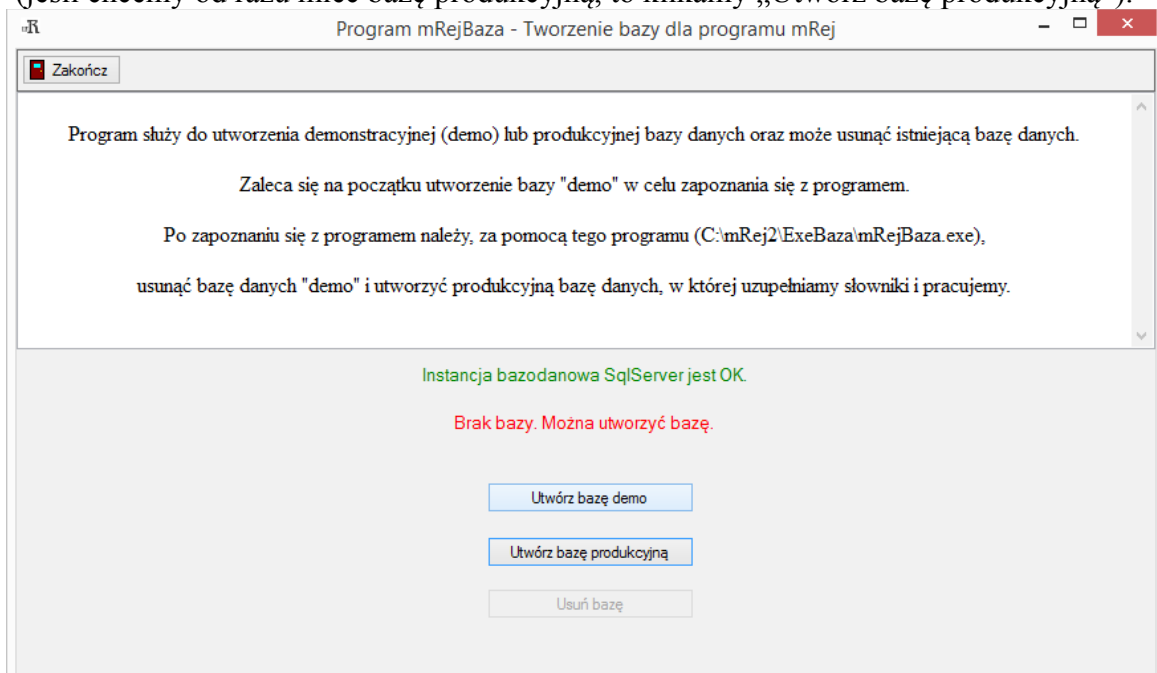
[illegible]

mR Program mRejBaza - Tworzenie bazy dla programu mRej

Zakończ

Program służy do utworzenia demonstracyjnej (demo) lub produkcyjnej bazy danych oraz może usunąć istniejącą bazę danych.

Zaleca się na początku utworzenie bazy "demo" w celu zapoznania się z programem.

Po zapoznaniu się z programem należy, za pomocą tego programu (C:\mRej2\ExeBaza\mRejBaza.exe),

usunąć bazę danych "demo" i utworzyć produkcyjną bazę danych, w której uzupełniamy słowniki i pracujemy.

Instancja bazodanowa SqlServer jest OK.

Brak bazy. Można utworzyć bazę.

Utwórz bazę demo

Utwórz bazę produkcyjną

Usuń bazę